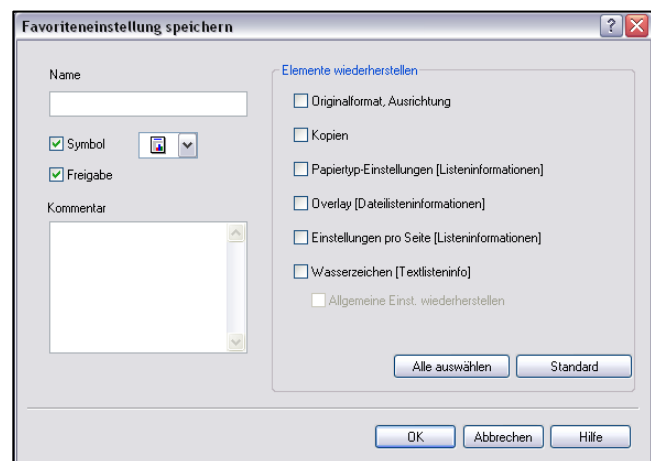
Favoriteneinstellung speichern

Name

Symbol

Freigabe

Kommentar

Elemente wiederherstellen

Originalformat, Ausrichtung

Kopien

Papiertyp-Einstellungen [Listeninformationen]

Overlay [Dateilisteninformationen]

Einstellungen pro Seite [Listeninformationen]

Wasserzeichen [Textlisteninfo]

Allgemeine Einst. wiederherstellen

Alle auswählen

Standard

OK

Abbrechen

Hilfe